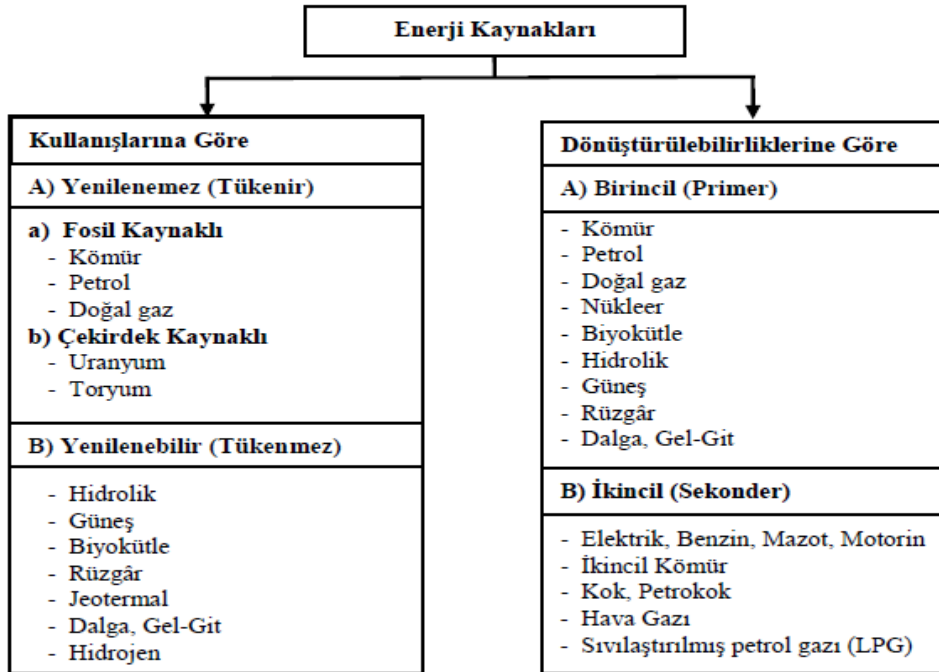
Enerji Kaynakları

Kullanışlarına Göre

A) Yenilenemez (Tükenir)

a) Fosil Kaynaklı
- Kömür
- Petrol
- Doğal gaz
b) Çekirdek Kaynaklı
- Uranyum
- Toryum

B) Yenilenebilir (Tükenmez)

- Hidrolik
- Güneş
- Biyokütle
- Rüzgâr
- Jeotermal
- Dalga, Gel-Git
- Hidrojen

Dönüştürülebilirliklerine Göre

A) Birincil (Primer)

- Kömür
- Petrol
- Doğal gaz
- Nükleer
- Biyokütle
- Hidrolik
- Güneş
- Rüzgâr
- Dalga, Gel-Git

B) İkincil (Sekonder)

- Elektrik, Benzin, Mazot, Motorin
- İkincil Kömür
- Kok, Petrokok
- Hava Gazı
- Sıvılaştırılmış petrol gazı (LPG)